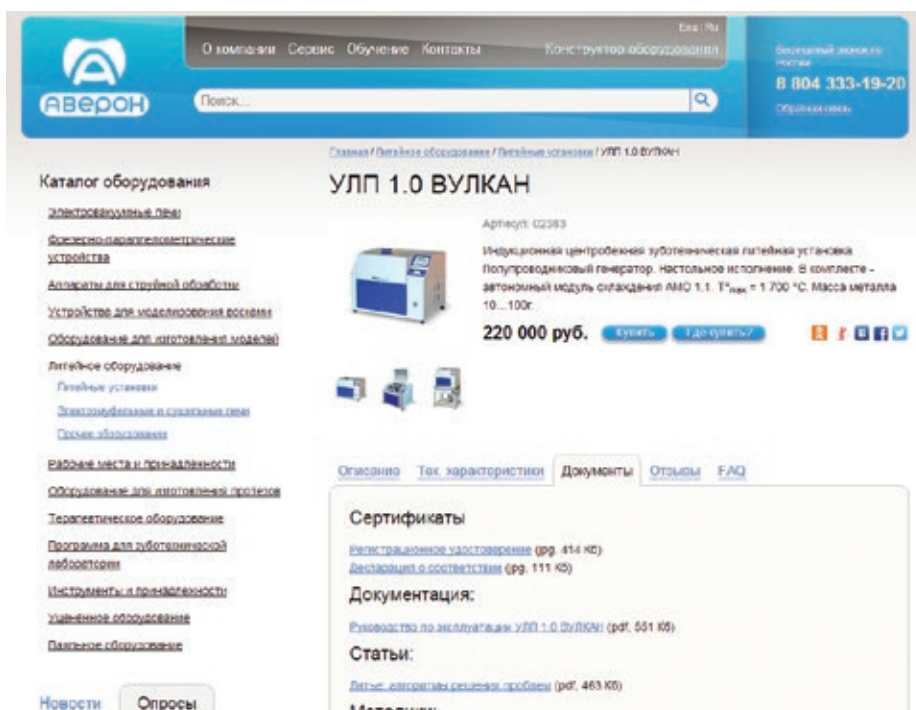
АВЕРОН

О компании Сервис Обучение Контакты

Eng | Ru

Конструктор оборудования

Поиск...

Бесплатный звонок по России

8 804 333-19-20

Обратный звонок

Каталог оборудования

Электровакуумные печи

Фрезерно-параллелометрические устройства

Аппараты для струйной обработки

Устройства для моделирования воском

Оборудование для изготовления моделей

Литейное оборудование

Литейные установки

Электромуфельные и сушильные печи

Прочее оборудование

Рабочие места и принадлежности

Оборудование для изготовления протезов

Терапевтическое оборудование

Программа для зуботехнической лаборатории

Инструменты и принадлежности

Уцененное оборудование

Памятное оборудование

Новости Опросы

Главная / Литейное оборудование / Литейные установки / УЛП 1.0 ВУЛКАН

УЛП 1.0 ВУЛКАН

Артикул: 02383

Индукционная центробежная зуботехническая литейная установка. Полупроводниковый генератор. Настольное исполнение. В комплекте – автономный модуль охлаждения АМО 1.1. $T^{o}_{max}$ = 1 700 °С. Масса металла 10...100г.

220 000 руб. Купить Где купить?

Описание Тех. характеристики Документы Отзывы FAQ

Сертификаты

Регистрационное удостоверение (jpg, 414 Кб)
Декларация о соответствии (jpg, 111 Кб)

Документация:

Руководство по эксплуатации УЛП 1.0 ВУЛКАН (pdf, 551 Кб)

Статьи:

Литье: алгоритмы решения проблем (pdf, 463 Кб)

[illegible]